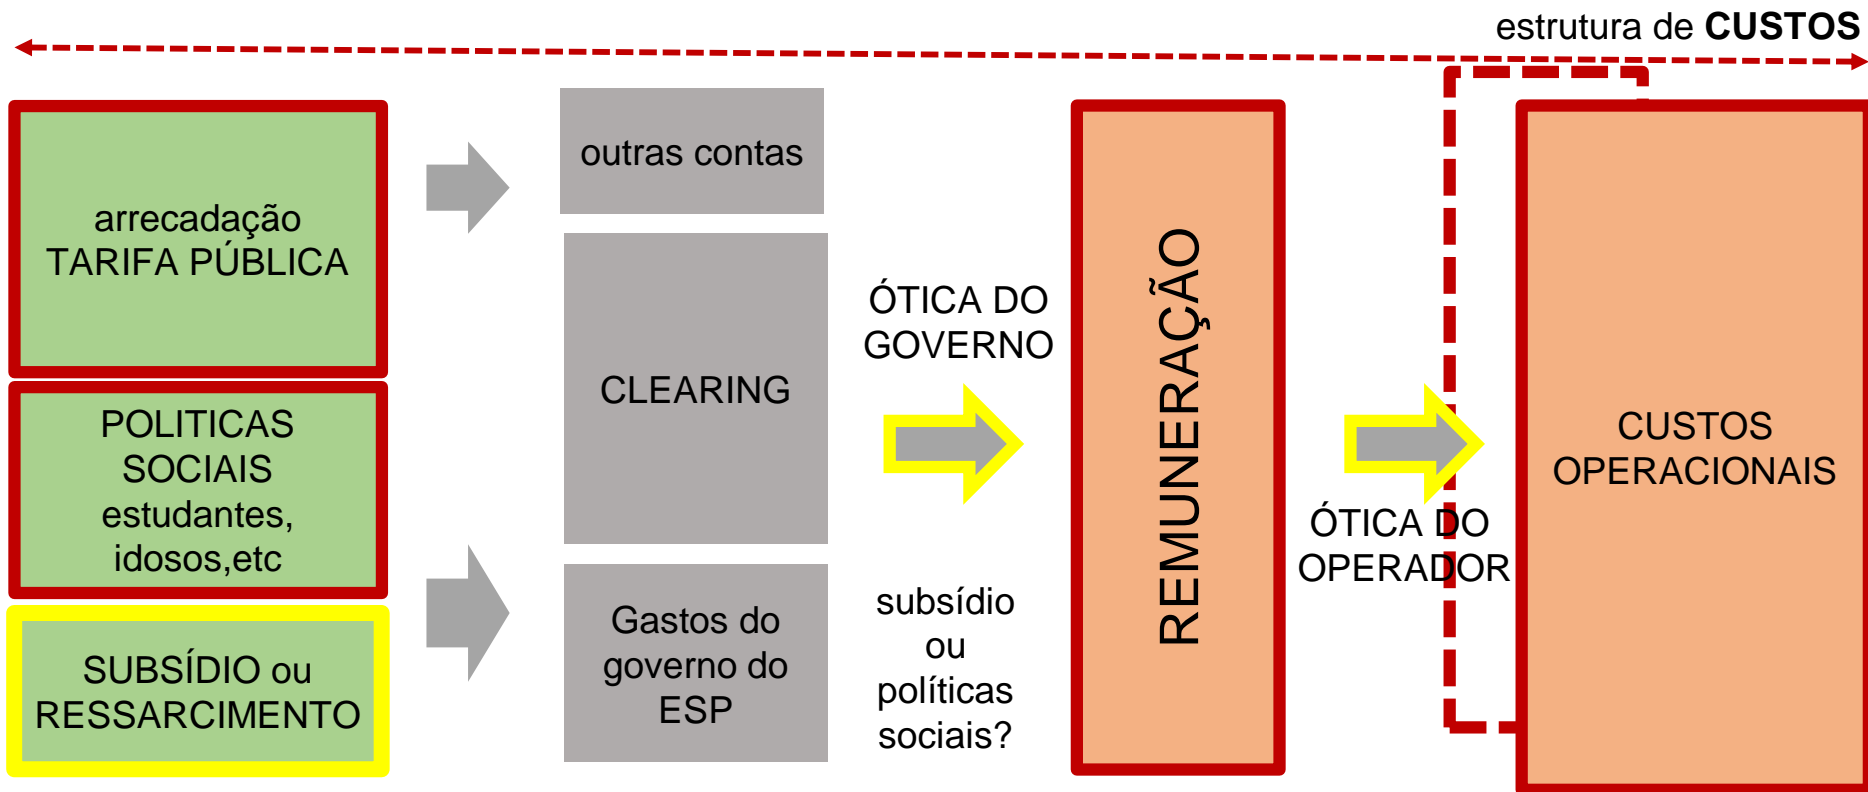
estrutura de **CUSTOS**

arrecadação
TARIFA PÚBLICA

POLITICAS
SOCIAIS
estudantes,
idosos,etc

SUBSÍDIO ou
RESSARCIMENTO

outras contas

CLEARING

Gastos do
governo do
ESP

ÓTICA DO
GOVERNO

subsídio
ou
políticas
sociais?

REMUNERAÇÃO

ÓTICA DO
OPERADOR

CUSTOS
OPERACIONAIS